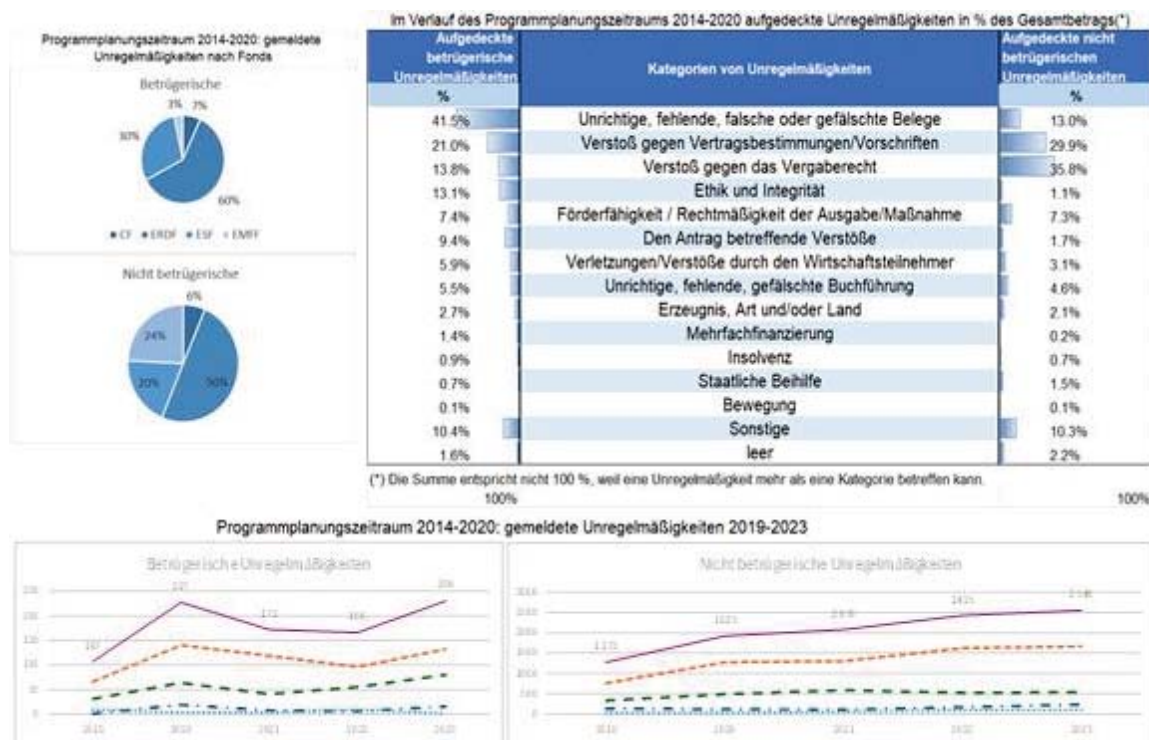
Programmplanungszeitraum 2014-2020: gemeldete Unregelmäßigkeiten nach Fonds

Betrügerische

3% 7%

30%

60%

CF ERDF ESF EMFF

Nicht betrügerische

6%

24%

20%

50%

Im Verlauf des Programmplanungszeitraums 2014-2020 aufgedeckte Unregelmäßigkeiten in % des Gesamtbetrags(*)

| Aufgedeckte betrügerische Unregelmäßigkeiten % | Kategorien von Unregelmäßigkeiten | Aufgedeckte nicht betrügerischen Unregelmäßigkeiten % |
|---|---|---|
| 41.5% | Unrichtige, fehlende, falsche oder gefälschte Belege | 13.0% |
| 21.0% | Verstoß gegen Vertragsbestimmungen/Vorschriften | 29.9% |
| 13.8% | Verstoß gegen das Vergaberecht | 35.8% |
| 13.1% | Ethik und Integrität | 1.1% |
| 7.4% | Förderfähigkeit / Rechtmäßigkeit der Ausgabe/Maßnahme | 7.3% |
| 9.4% | Den Antrag betreffende Verstöße | 1.7% |
| 5.9% | Verletzungen/Verstöße durch den Wirtschaftsteilnehmer | 3.1% |
| 5.5% | Unrichtige, fehlende, gefälschte Buchführung | 4.6% |
| 2.7% | Erzeugnis, Art und/oder Land | 2.1% |
| 1.4% | Mehrfachfinanzierung | 0.2% |
| 0.9% | Insolvenz | 0.7% |
| 0.7% | Staatliche Beihilfe | 1.5% |
| 0.1% | Bewegung | 0.1% |
| 10.4% | Sonstige | 10.3% |
| 1.6% | leer | 2.2% |

(*) Die Summe entspricht nicht 100 %, weil eine Unregelmäßigkeit mehr als eine Kategorie betreffen kann.
100% 100%

Programmplanungszeitraum 2014-2020: gemeldete Unregelmäßigkeiten 2019-2023

Betrügerische Unregelmäßigkeiten

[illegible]

Nicht betrügerische Unregelmäßigkeiten

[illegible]